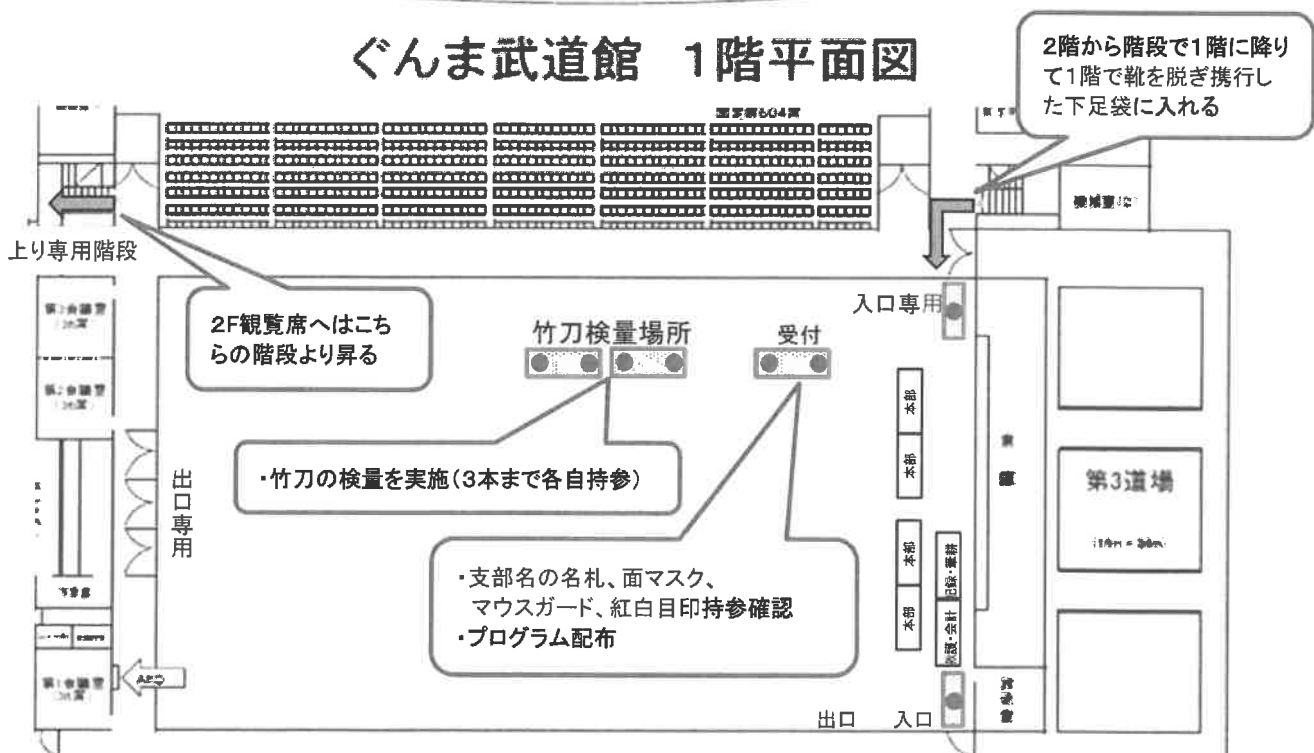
ぐんま武道館　1階平面図

2階から階段で1階に降りて1階で靴を脱ぎ携行した下足袋に入れる

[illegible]

上り専用階段

2F観覧席へはこちらの階段より昇る

入口専用

竹刀検量場所

受付

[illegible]

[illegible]

本部

本部

・竹刀の検量を実施（3本まで各自持参）

出口専用

第3道場

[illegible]

本部

本部

記録・審判

放送・会計

・支部名の名札、面マスク、マウスガード、紅白目印持参確認
・プログラム配布

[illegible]

出口　入口